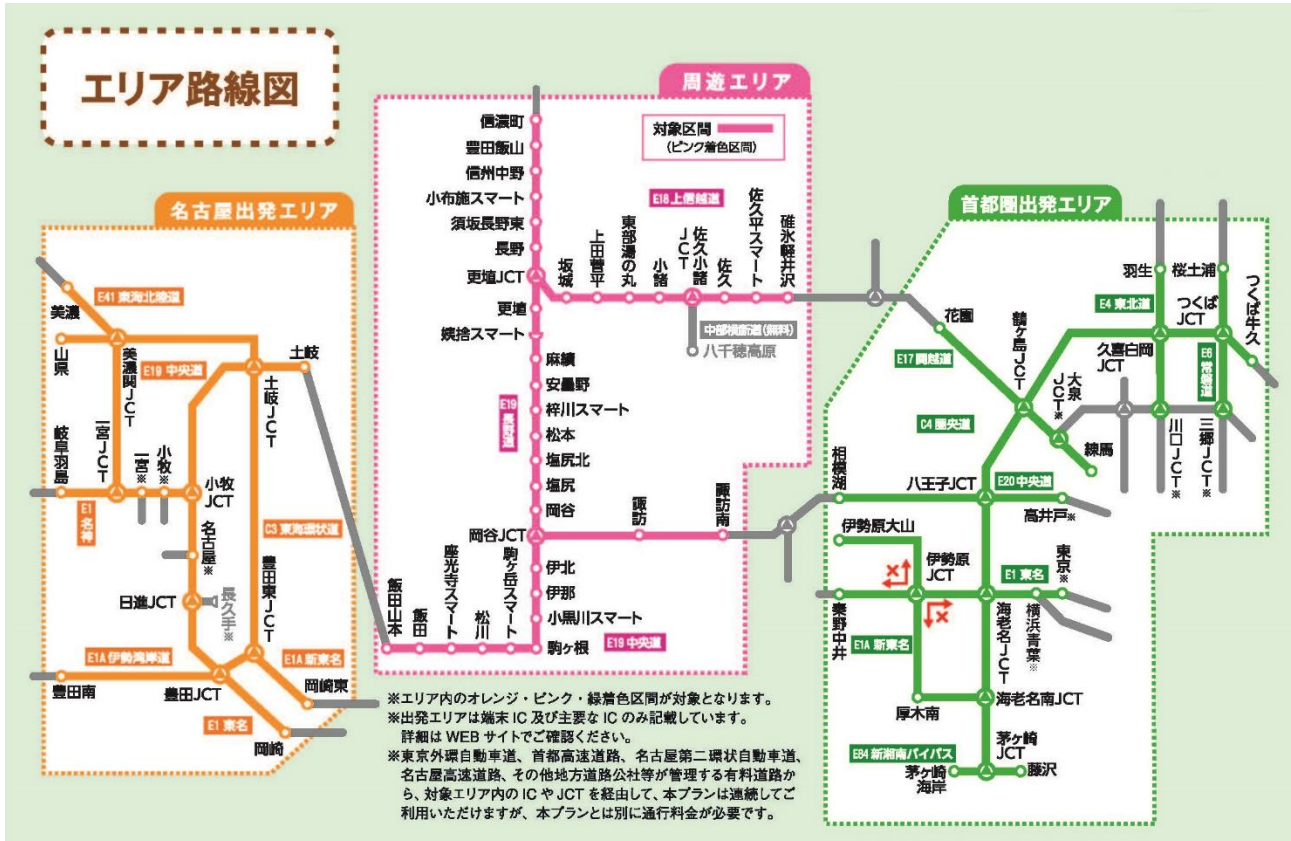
エリア路線図

周遊エリア

対象区間
(ピンク着色区間)

信濃町
豊田飯山
信州中野
小布施スマート
須坂長野東
長野
更埴JCT
更埴
姨捨スマート
麻績
安曇野
梓川スマート
松本
塩尻北
塩尻
岡谷
岡谷JCT
伊北
伊那
小黒川スマート
駒ヶ根
駒ヶ岳スマート
松川
座光寺スマート
飯田
飯田山本
諏訪
諏訪南
E19 長野道
E19 中央道
E18 上信越道
坂城
上田菅平
東部湯の丸
小諸
佐久小諸JCT
佐久
佐久平スマート
碓氷軽井沢
中部横断道(無料)
八千穂高原

名古屋出発エリア

E41 東海北陸道
美濃
美濃関JCT
山県
E19 中央道
土岐
土岐JCT
岐阜羽島
一宮JCT
一宮※
小牧※
小牧JCT
E1 名神
名古屋※
C3 東海環状道
日進JCT
長久手※
豊田東JCT
E1A 伊勢湾岸道
E1A 新東名
豊田南
豊田JCT
岡崎東
E1 東名
岡崎

首都圏出発エリア

羽生
桜土浦
つくば牛久
E4 東北道
つくばJCT
花園
鶴ヶ島JCT
E17 関越道
大泉JCT※
久喜白岡JCT
E6 常磐道
C4 圏央道
練馬
川口JCT※
三郷JCT※
相模湖
八王子JCT
E20 中央道
高井戸※
伊勢原大山
伊勢原JCT
E1 東名
東京※
秦野中井
E1A 新東名
海老名JCT
横浜青葉※
厚木南
海老名南JCT
E84 新湘南バイパス
茅ヶ崎JCT
茅ヶ崎海岸
藤沢

※エリア内のオレンジ・ピンク・緑着色区間が対象となります。
※出発エリアは端末IC及び主要なICのみ記載しています。
詳細はWEBサイトでご確認ください。
※東京外環自動車道、首都高速道路、名古屋第二環状自動車道、名古屋高速道路、その他地方道路公社等が管理する有料道路から、対象エリア内のICやJCTを経由して、本プランは連続してご利用いただけますが、本プランとは別に通行料金が必要です。